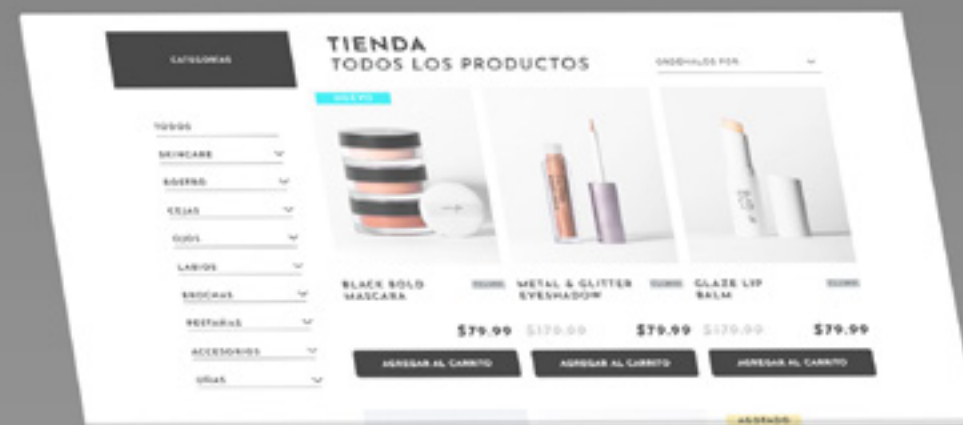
CATEGORIAS

TIENDA
TODOS LOS PRODUCTOS

ORDENALOS POR

TODOS
SKINCARE
ROSTRO
CEJAS
OJOS
LABIOS
BROCHAS
PESTAÑAS
ACCESORIOS
UÑAS

NUEVO

BLACK BOLD MASCARA
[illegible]
$79.99
AGREGAR AL CARRITO

METAL & GLITTER EYESHADOW
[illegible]
$179.00 $79.99
AGREGAR AL CARRITO

GLAZE LIP BALM
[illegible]
$179.00 $79.99
AGREGAR AL CARRITO

AGOTADO